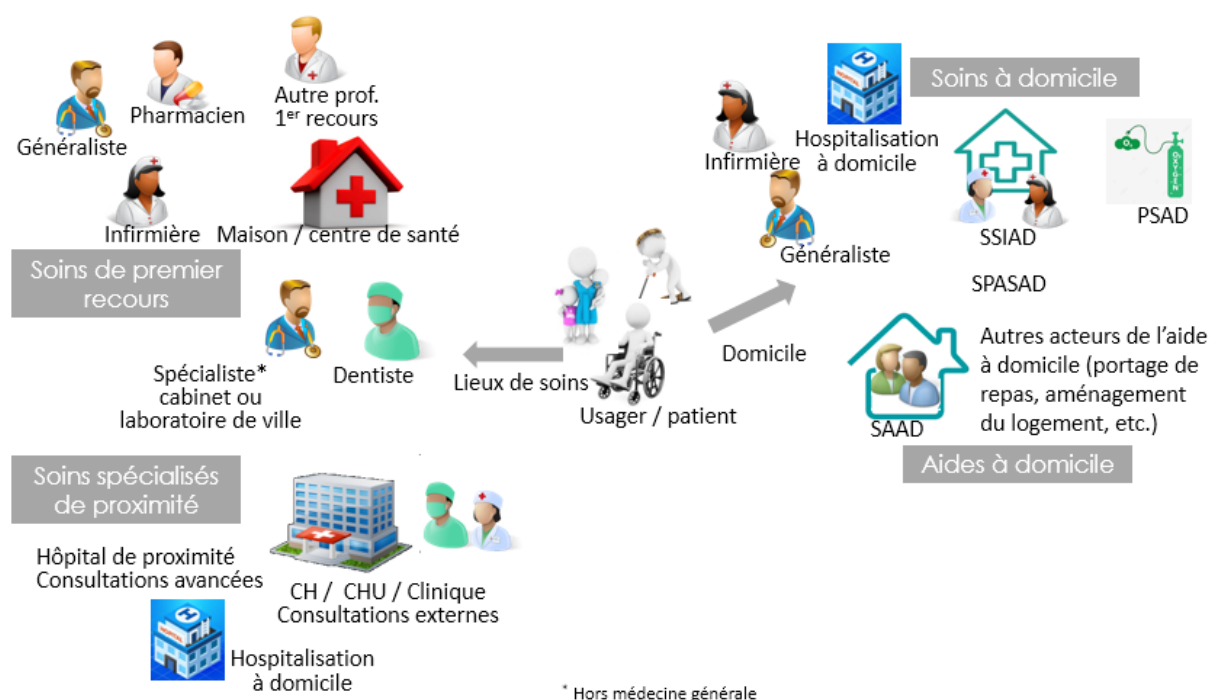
Généraliste

Pharmacien

Autre prof. 1$^{er}$ recours

Infirmière

Maison / centre de santé

Soins de premier recours

Spécialiste* cabinet ou laboratoire de ville

Dentiste

Soins spécialisés de proximité

Hôpital de proximité
Consultations avancées

CH / CHU / Clinique
Consultations externes

Hospitalisation à domicile

Lieux de soins

Usager / patient

Domicile

Infirmière

Hospitalisation à domicile

Soins à domicile

Généraliste

SSIAD

PSAD

SPASAD

Autres acteurs de l'aide à domicile (portage de repas, aménagement du logement, etc.)

SAAD

Aides à domicile

* Hors médecine générale